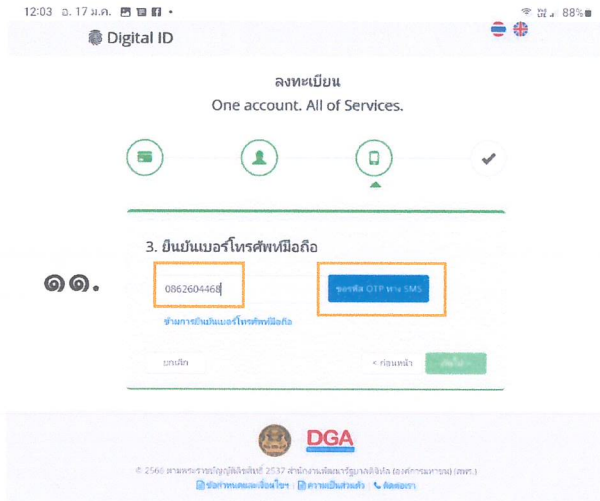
12:03 อ. 17 ม.ค. • 88%

Digital ID

ลงทะเบียน
One account. All of Services.

3. ยืนยันเบอร์โทรศัพท์มือถือ

๑๑.

0862604468

ขอรหัส OTP ทาง SMS

ข้ามการยืนยันเบอร์โทรศัพท์มือถือ

ยกเลิก

< ก่อนหน้า

ถัดไป >

DGA

© 2566 ตามพระราชบัญญัติลิขสิทธิ์ 2537 สำนักงานพัฒนารัฐบาลดิจิทัล (องค์การมหาชน) (สพร.)
ข้อกำหนดและเงื่อนไขฯ | ความเป็นส่วนตัว | ติดต่อเรา